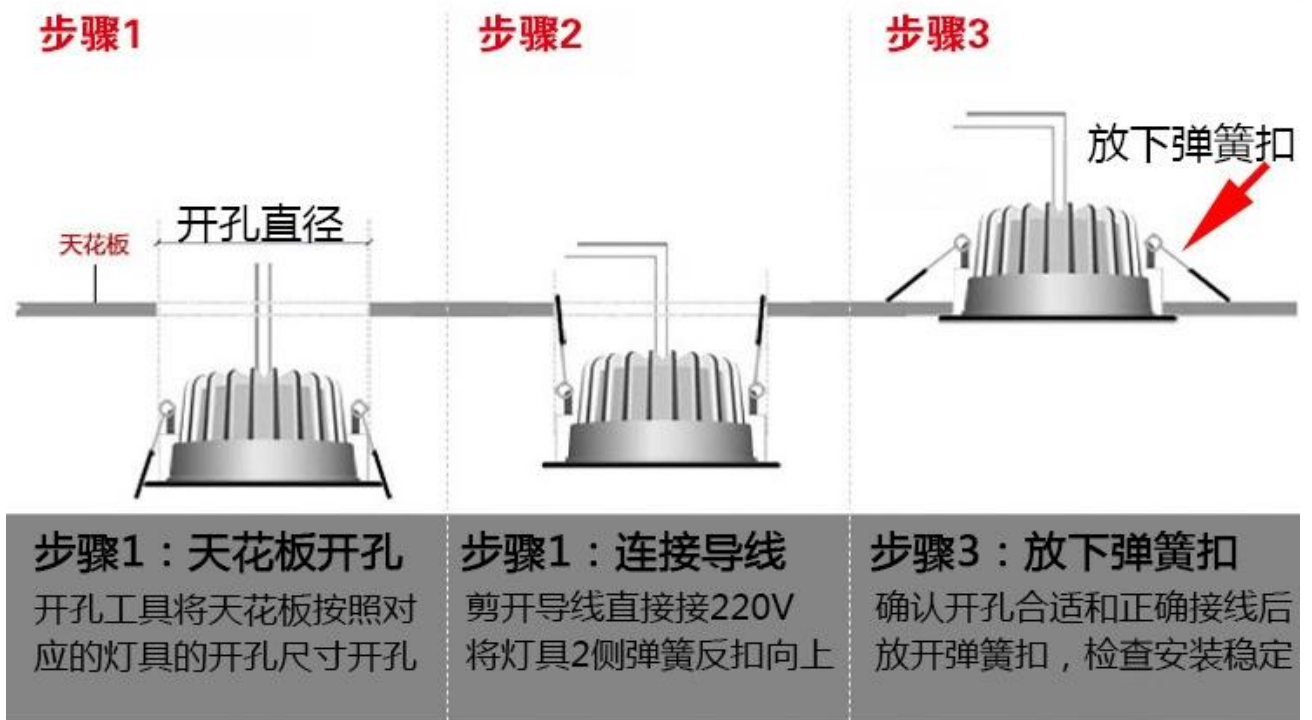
步骤1

开孔直径

天花板

步骤2

步骤3

放下弹簧扣

步骤1：天花板开孔
开孔工具将天花板按照对应的灯具的开孔尺寸开孔

步骤1：连接导线
剪开导线直接接220V
将灯具2侧弹簧反扣向上

步骤3：放下弹簧扣
确认开孔合适和正确接线后放开弹簧扣，检查安装稳定